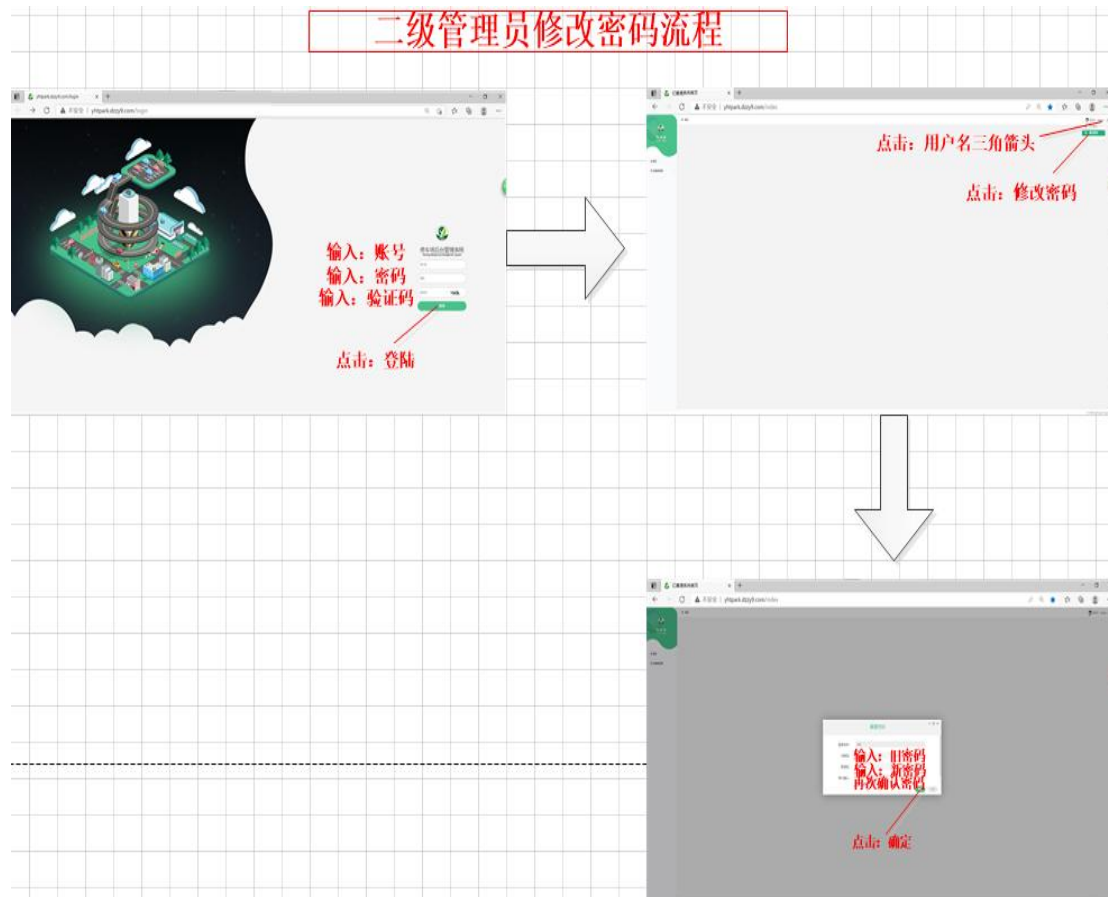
二级管理员修改密码流程

yhtpark.dzzyh.com/login

输入：账号
输入：密码
输入：验证码

点击：登陆

yhtpark.dzzyh.com/index

点击：用户名三角箭头

点击：修改密码

yhtpark.dzzyh.com/index

输入：旧密码
输入：新密码
再次确认密码

点击：确定